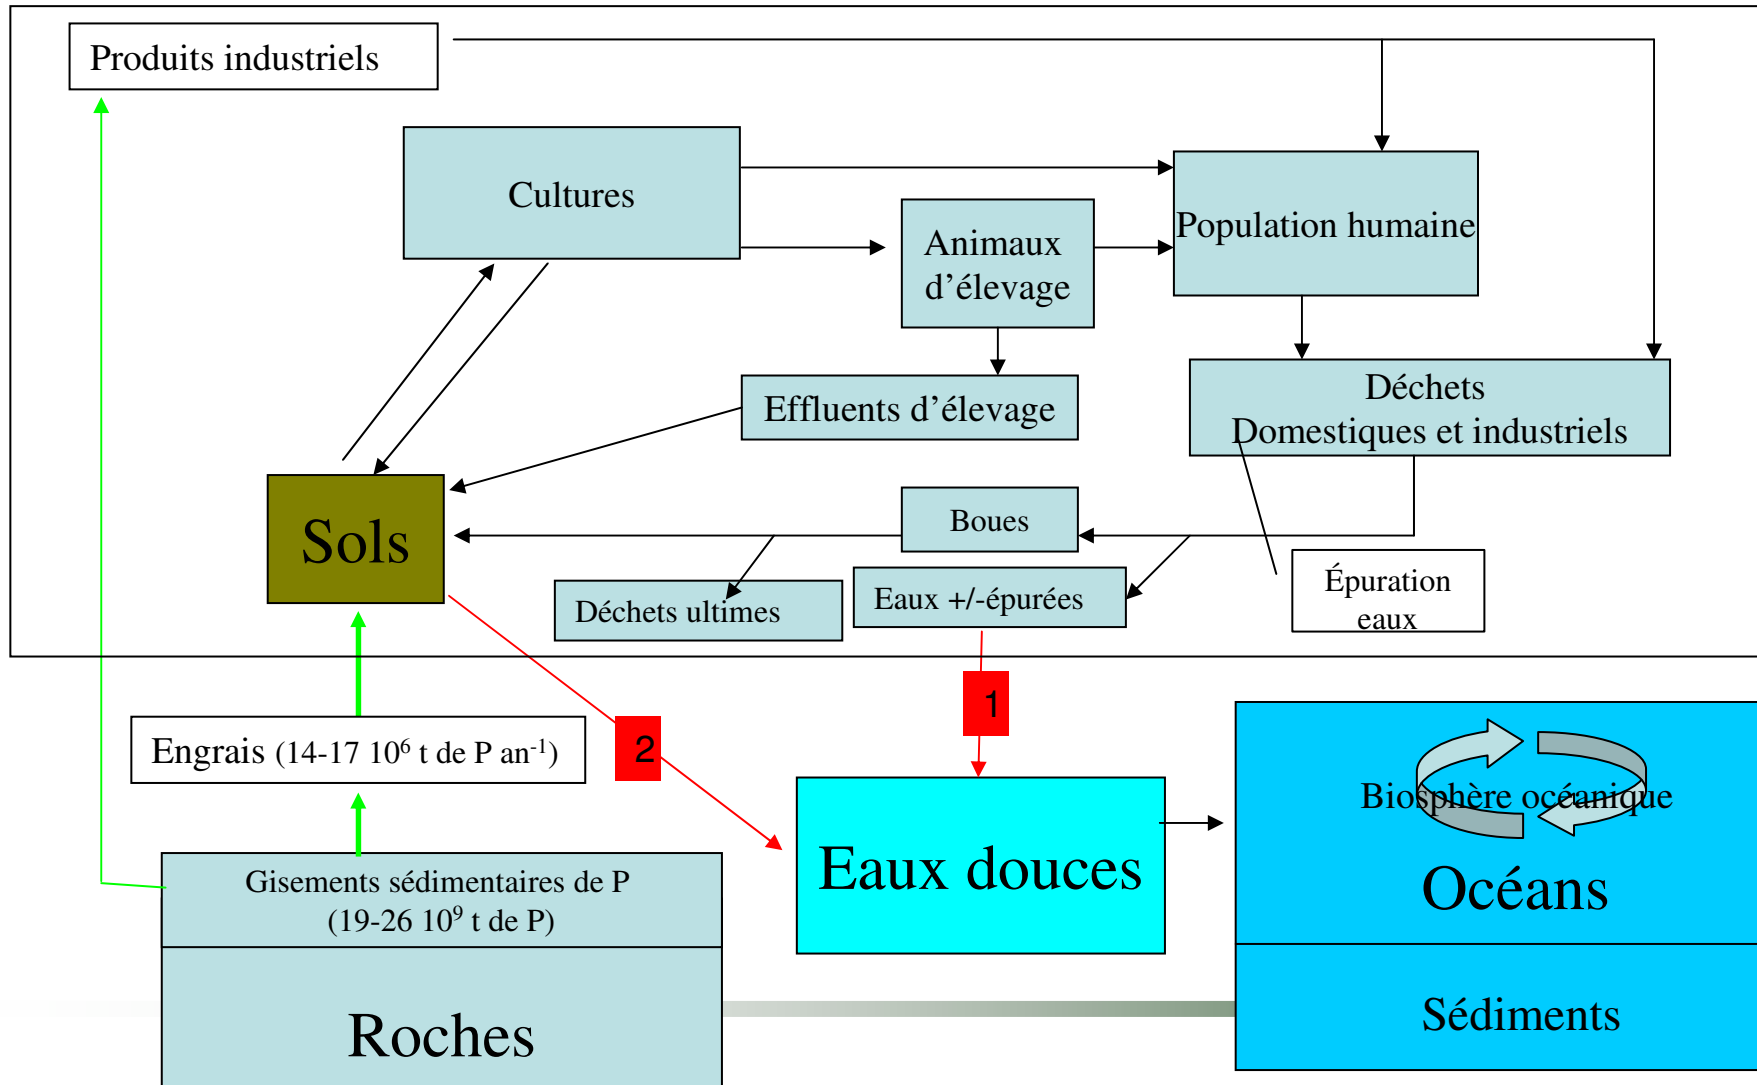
Produits industriels

Cultures

Animaux d'élevage

Population humaine

Effluents d'élevage

Déchets Domestiques et industriels

Sols

Boues

Déchets ultimes

Eaux +/-épurées

Épuration eaux

1

2

Engrais (14-17 $10^6$ t de P an$^{-1}$)

Gisements sédimentaires de P (19-26 $10^9$ t de P)

Roches

Eaux douces

Biosphère océanique

Océans

Sédiments